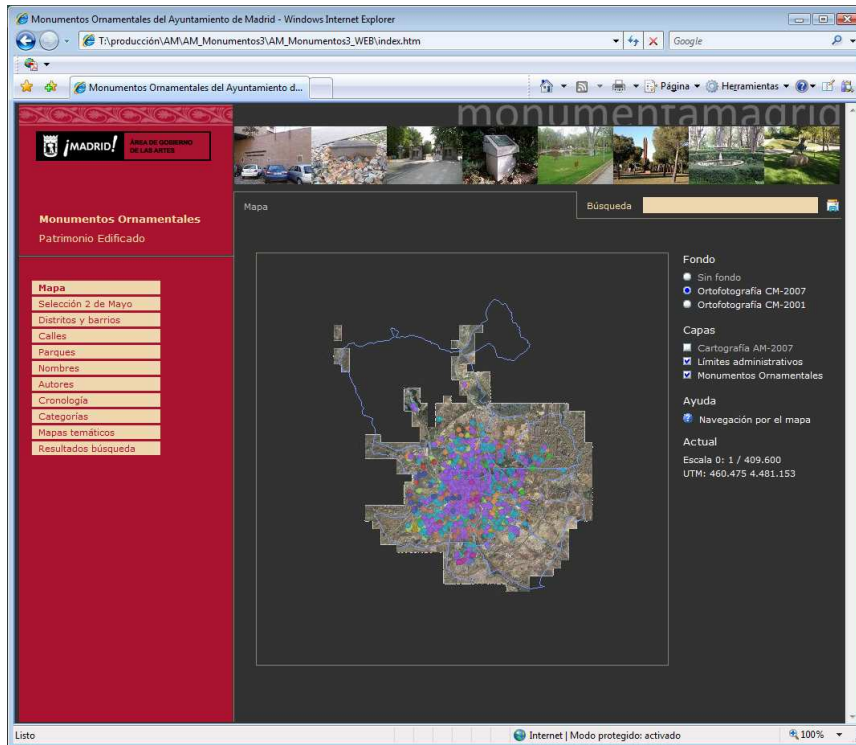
Monumentos Ornamentales del Ayuntamiento de Madrid - Windows Internet Explorer

T:\producción\AM\AM_Monumentos3\AM_Monumentos3_WEB\index.htm

Google

Monumentos Ornamentales del Ayuntamiento d...

Página ▾ Herramientas ▾

monumentamadrid

¡MADRID! ÁREA DE GOBIERNO DE LAS ARTES

Monumentos Ornamentales
Patrimonio Edificado

Mapa
Selección 2 de Mayo
Distritos y barrios
Calles
Parques
Nombres
Autores
Cronología
Categorías
Mapas temáticos
Resultados búsqueda

Mapa

Búsqueda

Fondo
Sin fondo
Ortofotografía CM-2007
Ortofotografía CM-2001

Capas
Cartografía AM-2007
Límites administrativos
Monumentos Ornamentales

Ayuda
Navegación por el mapa

Actual
Escala 0: 1 / 409.600
UTM: 460.475 4.481.153

Listo

Internet | Modo protegido: activado

100%